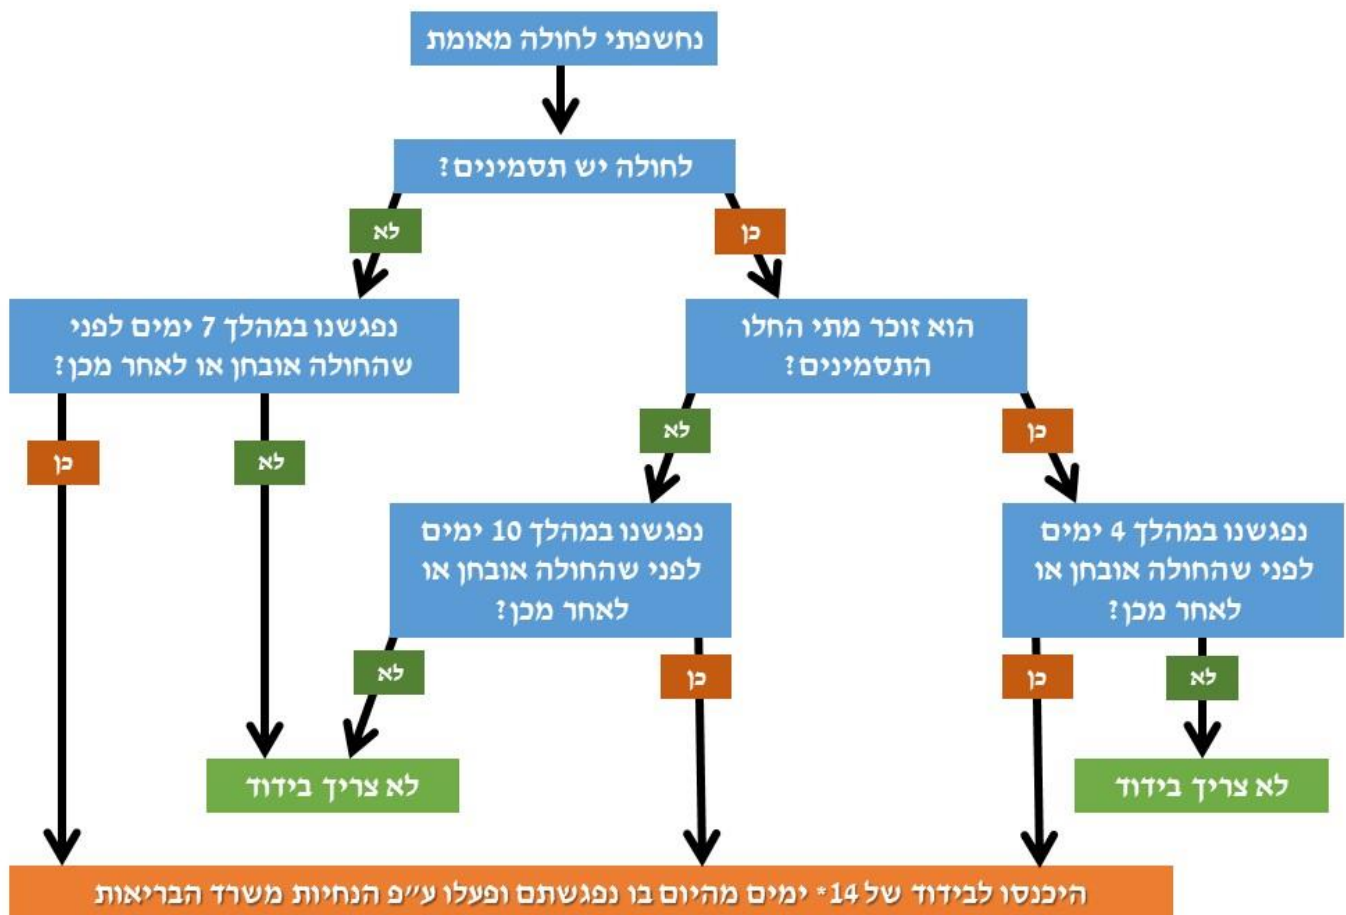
נחשפתי לחולה מאומת

לחולה יש תסמינים?

לא

כן

נפגשנו במהלך 7 ימים לפני שהחולה אובחן או לאחר מכן?

הוא זוכר מתי החלו התסמינים?

כן

לא

לא

כן

נפגשנו במהלך 10 ימים לפני שהחולה אובחן או לאחר מכן?

נפגשנו במהלך 4 ימים לפני שהחולה אובחן או לאחר מכן?

לא

כן

כן

לא

לא צריך בידוד

לא צריך בידוד

היכנסו לבידוד של 14* ימים מהיום בו נפגשתם ופעלו ע"פ הנחיות משרד הבריאות